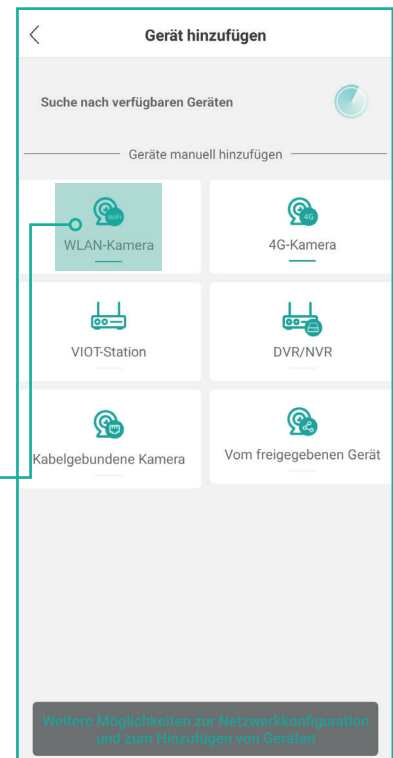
Gerät hinzufügen

Suche nach verfügbaren Geräten

Geräte manuell hinzufügen

WiFi
WLAN-Kamera

4G
4G-Kamera

VIOT-Station

DVR/NVR

Kabelgebundene Kamera

Vom freigegebenen Gerät

Weitere Möglichkeiten zur Netzwerkkonfiguration und zum Hinzufügen von Geräten